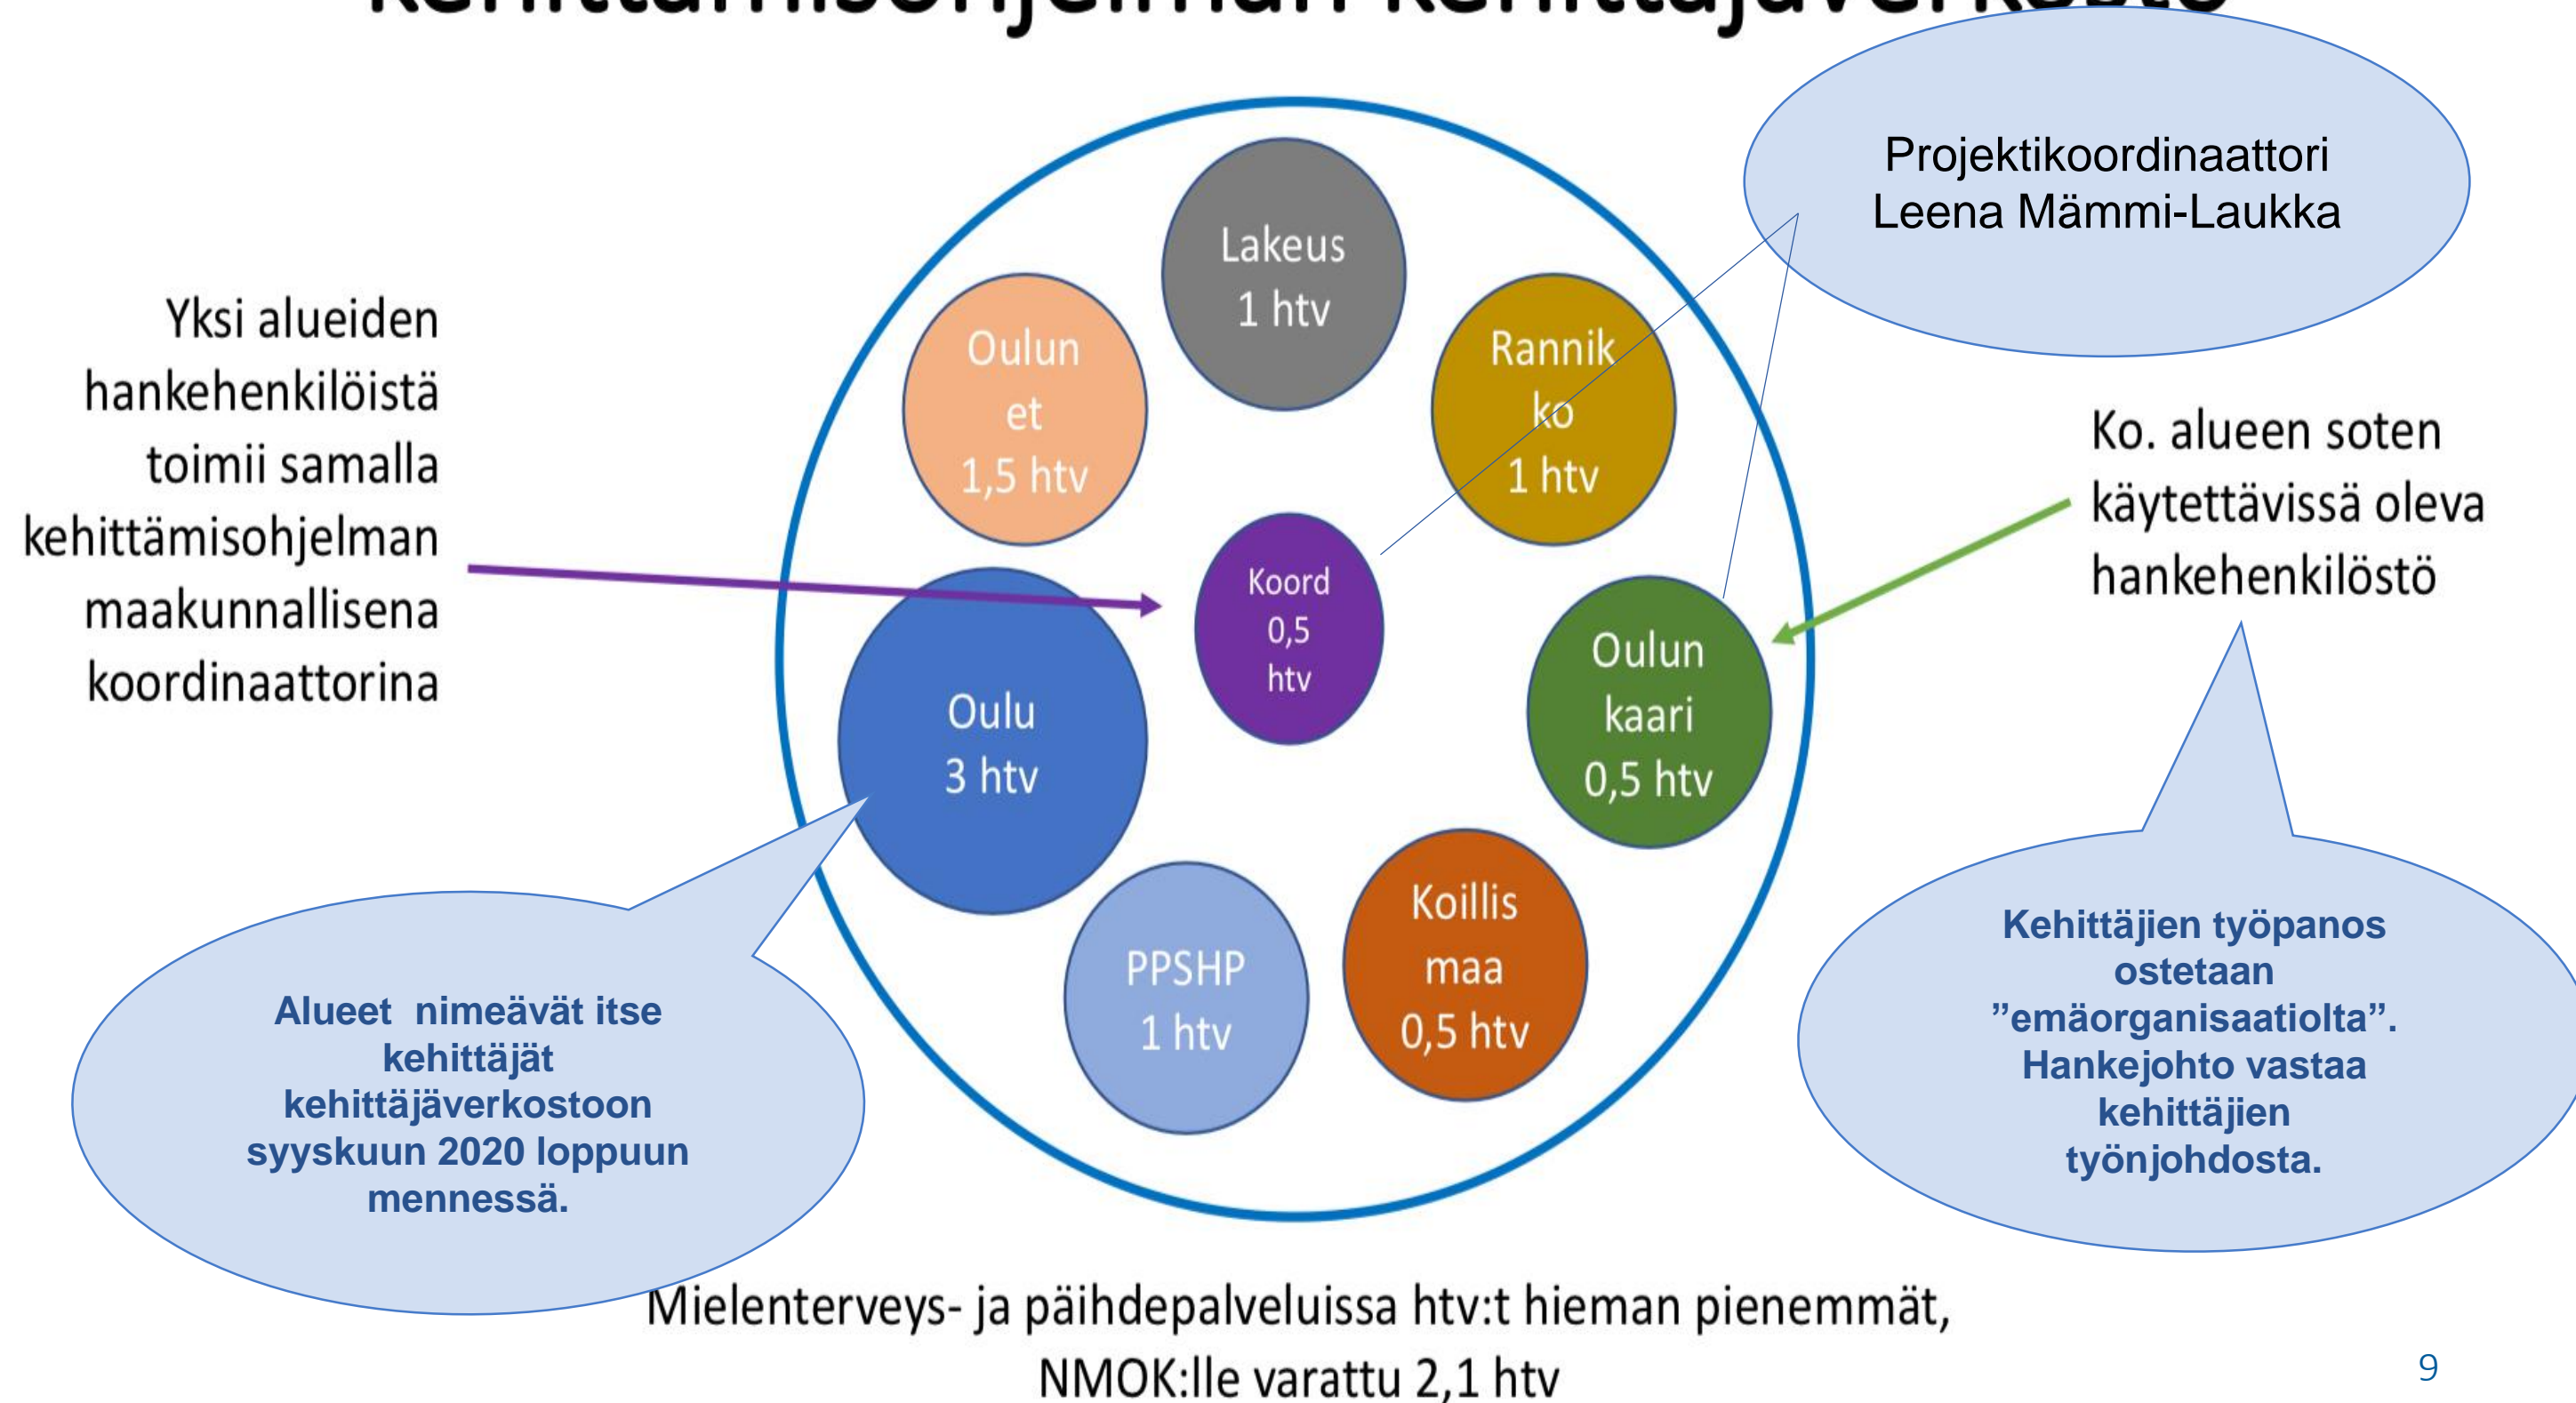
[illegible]

Projektikoordinaattori Leena Mämmi-Laukka

Yksi alueiden hankehenkilöistä toimii samalla kehittämisohjelman maakunnallisena koordinaattorina

Lakeus 1 htv

Oulun et 1,5 htv

Rannikko 1 htv

Koord 0,5 htv

Oulu 3 htv

Oulun kaari 0,5 htv

PPSHP 1 htv

Koillismaa 0,5 htv

Ko. alueen soten käytettävissä oleva hankehenkilöstö

Alueet nimeävät itse kehittäjät kehittäjäverkostoon syyskuun 2020 loppuun mennessä.

Kehittäjien työpanos ostetaan ”emäorganisaatiolta”. Hankejohto vastaa kehittäjien työnjohdosta.

Mielenterveys- ja päihdepalveluissa htv:t hieman pienemmät, NMOK:lle varattu 2,1 htv

9